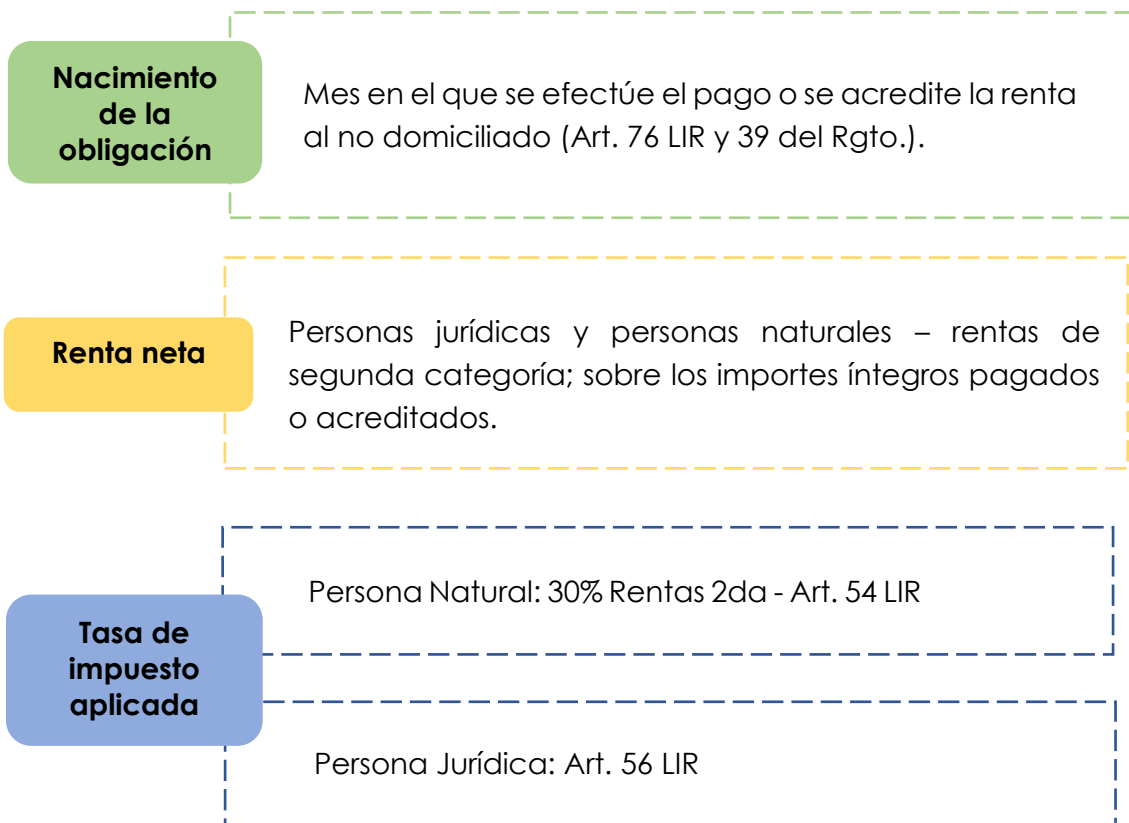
Nacimiento de la obligación

Mes en el que se efectúe el pago o se acredite la renta al no domiciliado (Art. 76 LIR y 39 del Rgto.).

Renta neta

Personas jurídicas y personas naturales – rentas de segunda categoría; sobre los importes íntegros pagados o acreditados.

Tasa de impuesto aplicada

Persona Natural: 30% Rentas 2da - Art. 54 LIR

Persona Jurídica: Art. 56 LIR